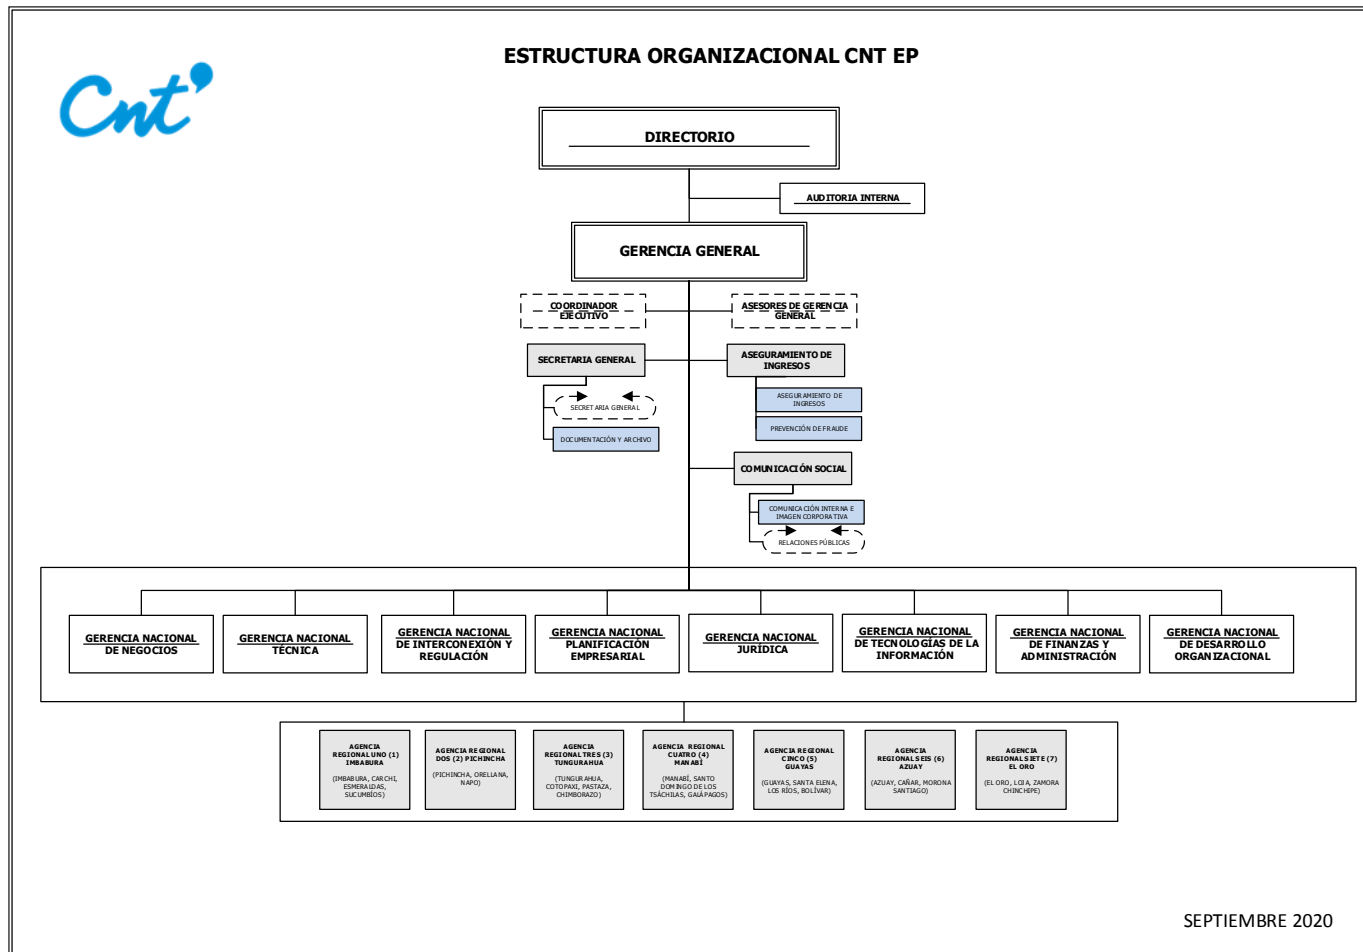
Cnt'

ESTRUCTURA ORGANIZACIONAL CNT EP

DIRECTORIO

AUDITORIA INTERNA

GERENCIA GENERAL

COORDINADOR EJECUTIVO

ASESORES DE GERENCIA GENERAL

SECRETARIA GENERAL

SECRETARIA GENERAL

DOCUMENTACIÓN Y ARCHIVO

ASEGURAMIENTO DE INGRESOS

ASEGURAMIENTO DE INGRESOS

PREVENCIÓN DE FRAUDE

COMUNICACIÓN SOCIAL

COMUNICACIÓN INTERNA E IMAGEN CORPORATIVA

RELACIONES PÚBLICAS

GERENCIA NACIONAL DE NEGOCIOS

GERENCIA NACIONAL TÉCNICA

GERENCIA NACIONAL DE INTERCONEXIÓN Y REGULACIÓN

GERENCIA NACIONAL PLANIFICACIÓN EMPRESARIAL

GERENCIA NACIONAL JURÍDICA

GERENCIA NACIONAL DE TECNOLOGÍAS DE LA INFORMACIÓN

GERENCIA NACIONAL DE FINANZAS Y ADMINISTRACIÓN

GERENCIA NACIONAL DE DESARROLLO ORGANIZACIONAL

AGENCIA REGIONAL UNO (1) IMBABURA
(IMBABURA, CARCHI, ESMERALDAS, SUCUMBÍOS)

AGENCIA REGIONAL DOS (2) PICHINCHA
(PICHINCHA, ORELLANA, NAPO)

AGENCIA REGIONAL TRES (3) TUNGURAHUA
(TUNGURAHUA, COTOPAXI, PASTAZA, CHIMBORAZO)

AGENCIA REGIONAL CUATRO (4) MANABÍ
(MANABÍ, SANTO DOMINGO DE LOS TSÁCHILAS, GALÁPAGOS)

AGENCIA REGIONAL CINCO (5) GUAYAS
(GUAYAS, SANTA ELENA, LOS RÍOS, BOLÍVAR)

AGENCIA REGIONAL SEIS (6) AZUAY
(AZUAY, CAÑAR, MORONA SANTIAGO)

AGENCIA REGIONAL SIETE (7) EL ORO
(EL ORO, LOJA, ZAMORA CHINCHIPE)

SEPTIEMBRE 2020